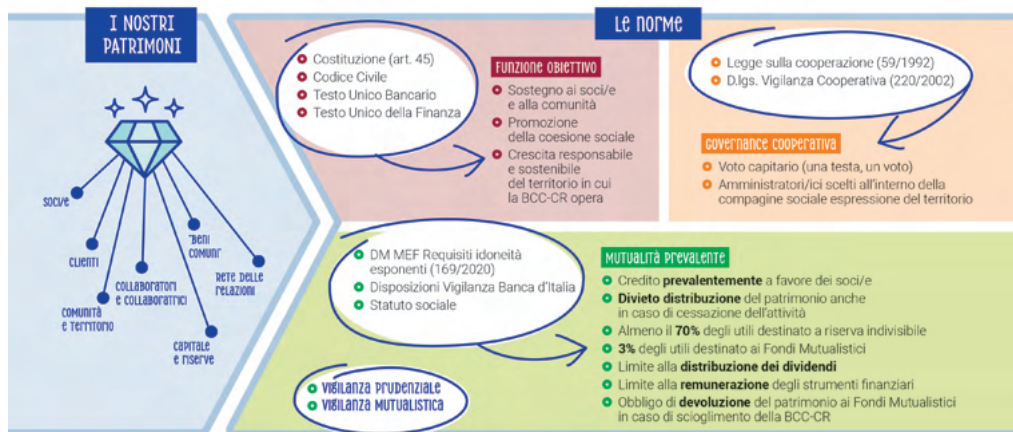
I NOSTRI PATRIMONI

Soci/e

Clienti

Comunità e territorio

Collaboratori e collaboratrici

"Beni comuni"

Rete delle relazioni

Capitale e riserve

Le norme

Costituzione (art. 45)
Codice Civile
Testo Unico Bancario
Testo Unico della Finanza

Funzione obiettivo

Sostegno ai soci/e e alla comunità
Promozione della coesione sociale
Crescita responsabile e sostenibile del territorio in cui la BCC-CR opera

Legge sulla cooperazione (59/1992)
D.lgs. Vigilanza Cooperativa (220/2002)

Governance cooperativa

Voto capitario (una testa, un voto)
Amministratori/ici scelti all'interno della compagine sociale espressione del territorio

DM MEF Requisiti idoneità esponenti (169/2020)
Disposizioni Vigilanza Banca d'Italia
Statuto sociale

Mutualità prevalente

Credito **prevalentemente** a favore dei soci/e
**Divieto distribuzione** del patrimonio anche in caso di cessazione dell'attività
Almeno il **70%** degli utili destinato a riserva indivisibile
**3%** degli utili destinato ai Fondi Mutualistici
Limite alla **distribuzione dei dividendi**
Limite alla **remunerazione** degli strumenti finanziari
Obbligo di **devoluzione** del patrimonio ai Fondi Mutualistici in caso di scioglimento della BCC-CR

Vigilanza prudenziale
Vigilanza mutualistica